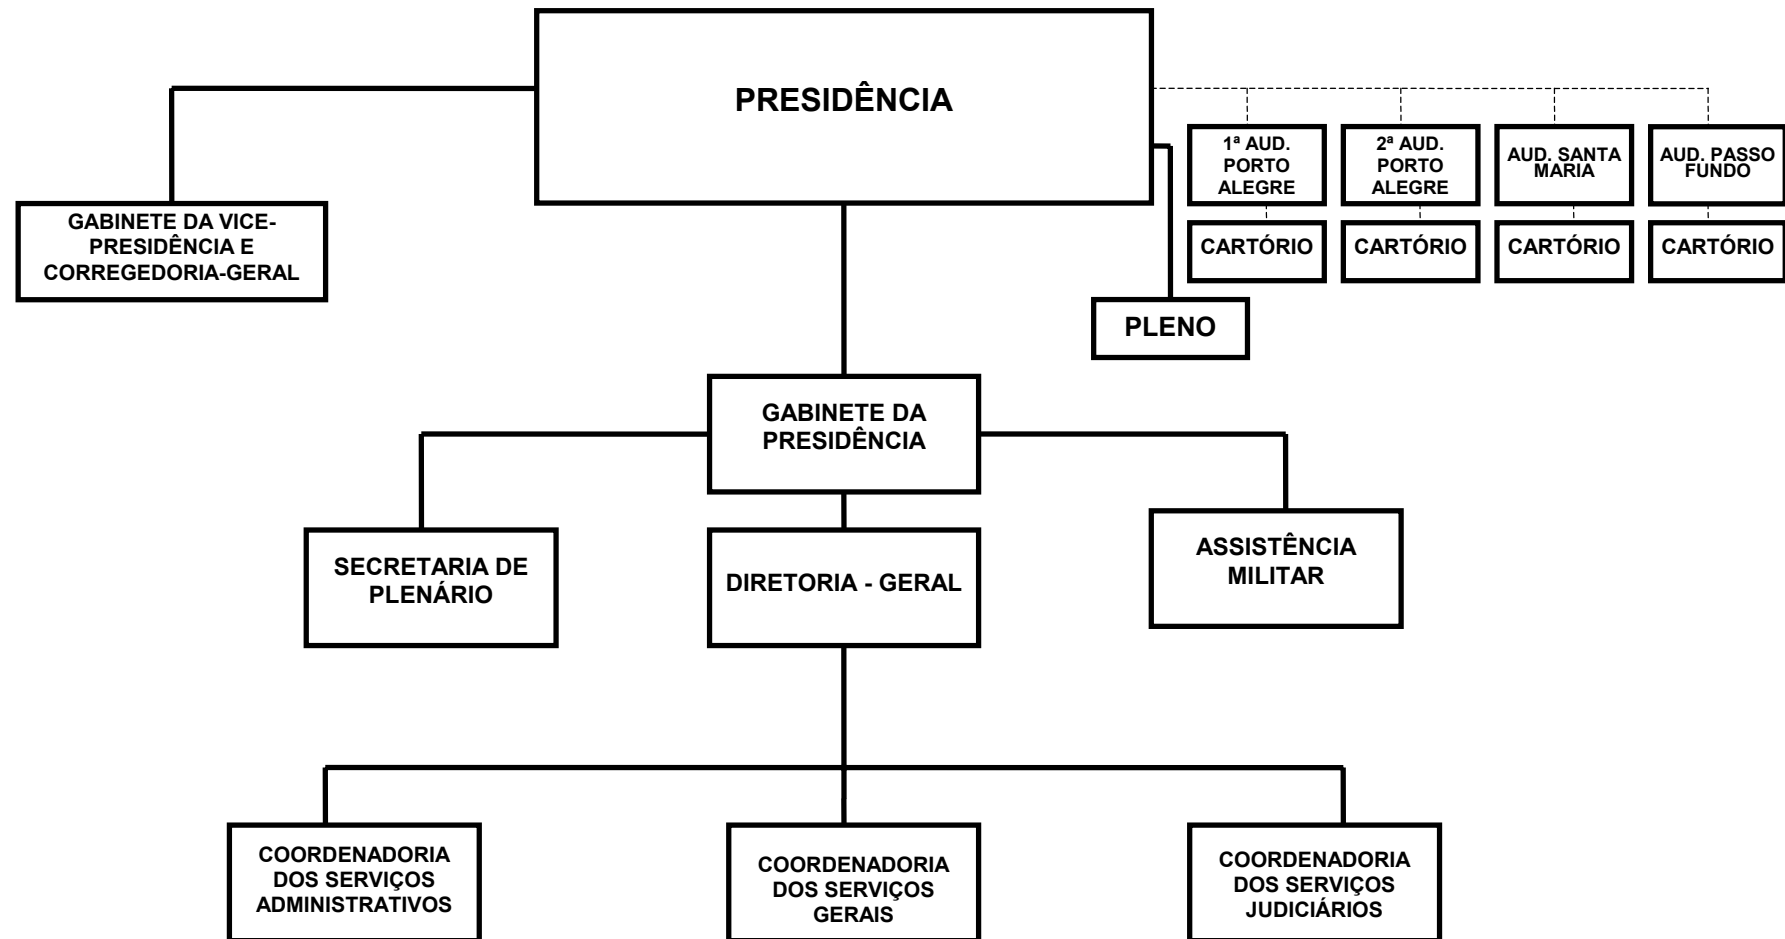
PRESIDÊNCIA

GABINETE DA VICE-PRESIDÊNCIA E CORREGEDORIA-GERAL

1ª AUD. PORTO ALEGRE

CARTÓRIO

2ª AUD. PORTO ALEGRE

CARTÓRIO

AUD. SANTA MARIA

CARTÓRIO

AUD. PASSO FUNDO

CARTÓRIO

PLENO

GABINETE DA PRESIDÊNCIA

SECRETARIA DE PLENÁRIO

DIRETORIA - GERAL

ASSISTÊNCIA MILITAR

COORDENADORIA DOS SERVIÇOS ADMINISTRATIVOS

COORDENADORIA DOS SERVIÇOS GERAIS

COORDENADORIA DOS SERVIÇOS JUDICIÁRIOS